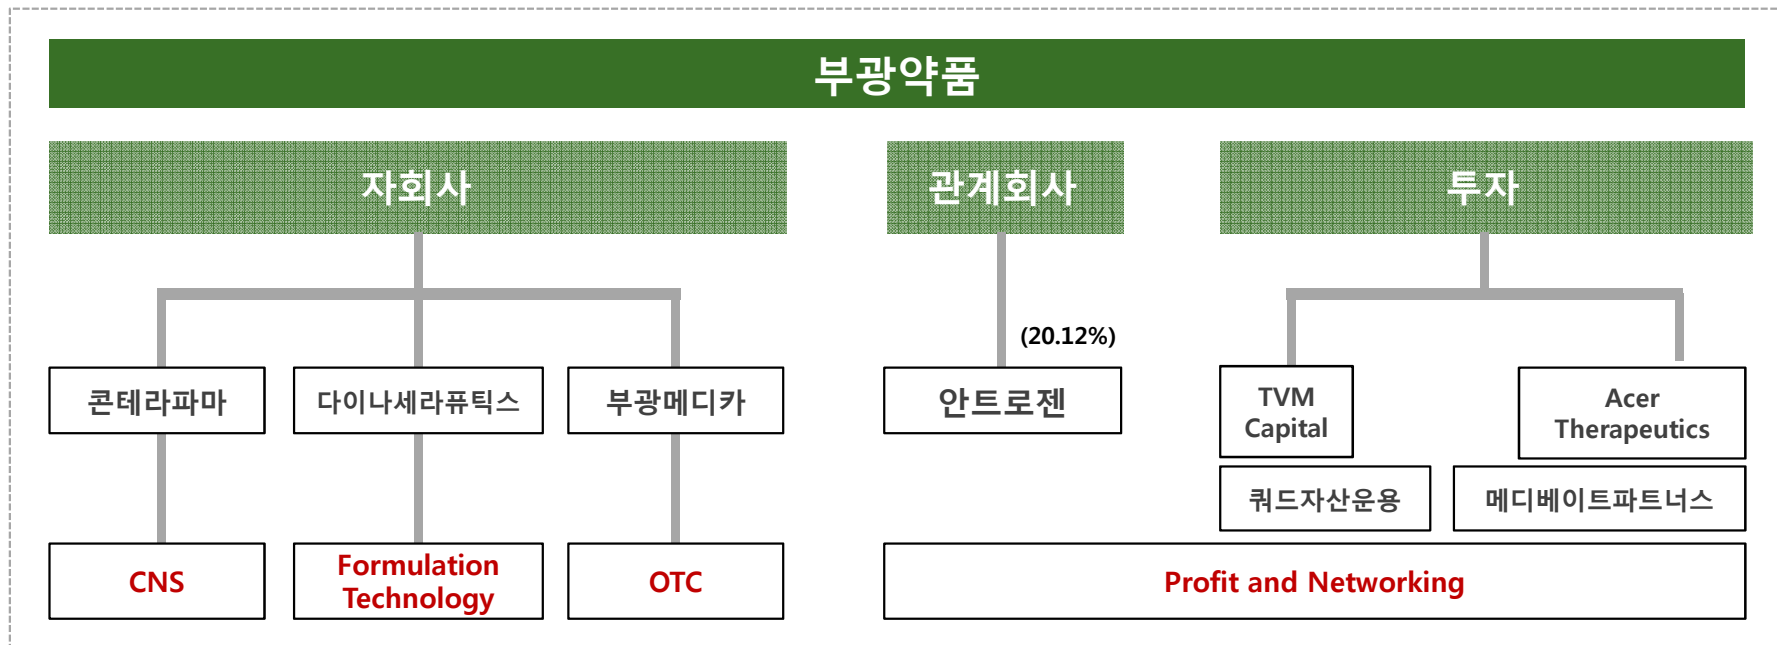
부광약품

자회사

관계회사

투자

콘테라파마

다이나세라퓨틱스

부광메디카

(20.12%)

안트로젠

TVM Capital

Acer Therapeutics

쿼드자산운용

메디베이트파트너스

CNS

Formulation Technology

OTC

Profit and Networking